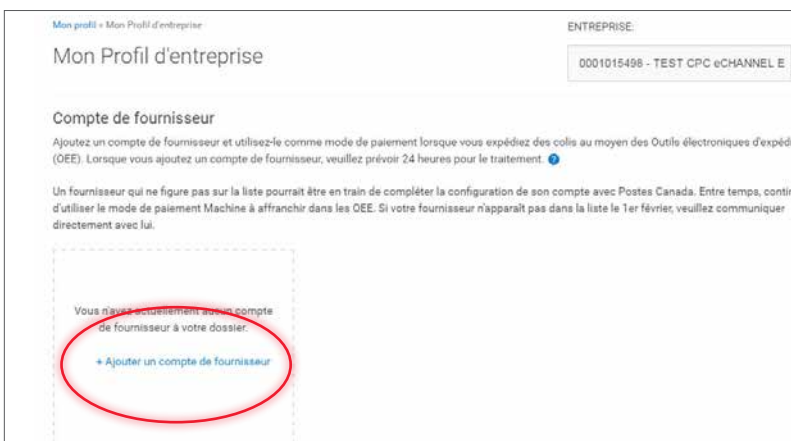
Mon profil » Mon Profil d'entreprise

Mon Profil d'entreprise

ENTREPRISE:

0001015498 - TEST CPC eCHANNEL E

Compte de fournisseur

Ajoutez un compte de fournisseur et utilisez-le comme mode de paiement lorsque vous expédiez des colis au moyen des Outils électroniques d'expéd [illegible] (OEE). Lorsque vous ajoutez un compte de fournisseur, veuillez prévoir 24 heures pour le traitement.

Un fournisseur qui ne figure pas sur la liste pourrait être en train de compléter la configuration de son compte avec Postes Canada. Entre temps, conti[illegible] d'utiliser le mode de paiement Machine à affranchir dans les OEE. Si votre fournisseur n'apparaît pas dans la liste le 1er février, veuillez communiquer directement avec lui.

Vous n'avez actuellement aucun compte de fournisseur à votre dossier.

+ Ajouter un compte de fournisseur